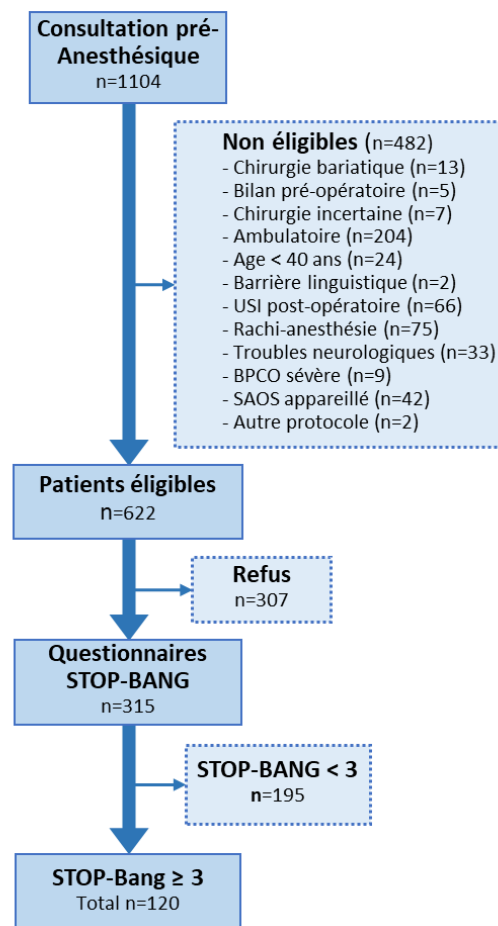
Consultation pré-Anesthésique
n=1104

Non éligibles (n=482)
- Chirurgie bariatique (n=13)
- Bilan pré-opératoire (n=5)
- Chirurgie incertaine (n=7)
- Ambulatoire (n=204)
- Age < 40 ans (n=24)
- Barrière linguistique (n=2)
- USI post-opératoire (n=66)
- Rachi-anesthésie (n=75)
- Troubles neurologiques (n=33)
- BPCO sévère (n=9)
- SAOS appareillé (n=42)
- Autre protocole (n=2)

Patients éligibles
n=622

Refus
n=307

Questionnaires STOP-BANG
n=315

STOP-BANG < 3
n=195

STOP-Bang ≥ 3
Total n=120